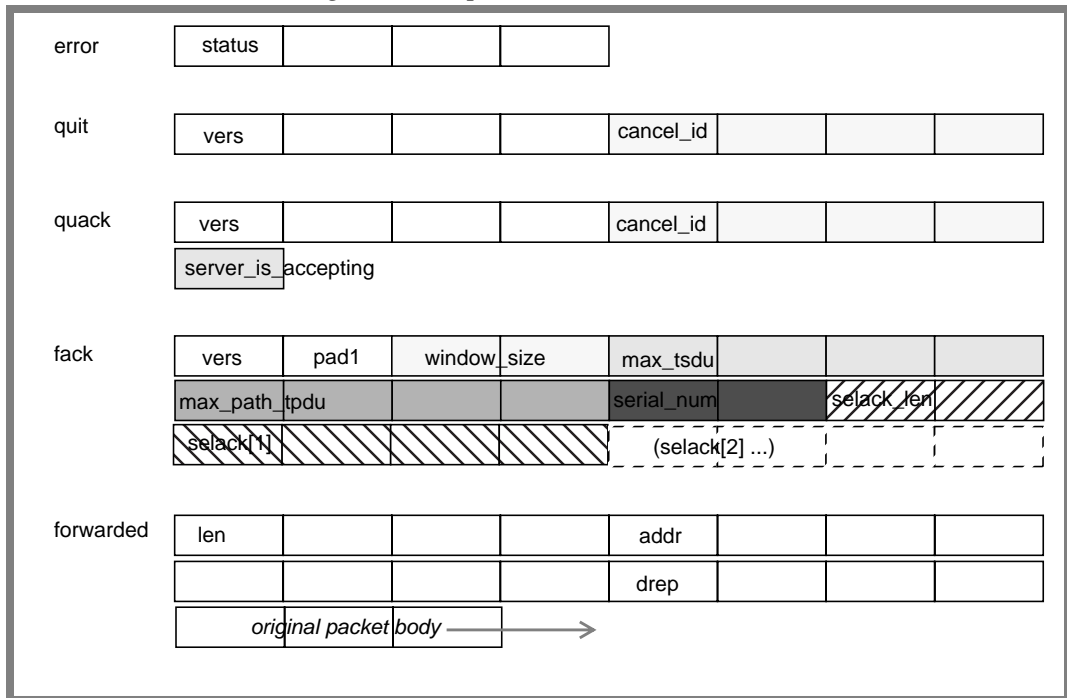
error

| status | | | |
|---|---|---|---|

quit

| vers | | | | cancel_id | | | |
|---|---|---|---|---|---|---|---|

quack

| vers | | | | cancel_id | | | |
|---|---|---|---|---|---|---|---|

server_is_accepting

fack

| vers | pad1 | window_size | | max_tsdu | | | |
|---|---|---|---|---|---|---|---|
| max_path_tpdu | | | | serial_num | | selack_len | |
| selack[1] | | | | (selack[2] ...) | | | |

forwarded

| len | | | | addr | | | |
|---|---|---|---|---|---|---|---|
| | | | | drep | | | |

original packet body